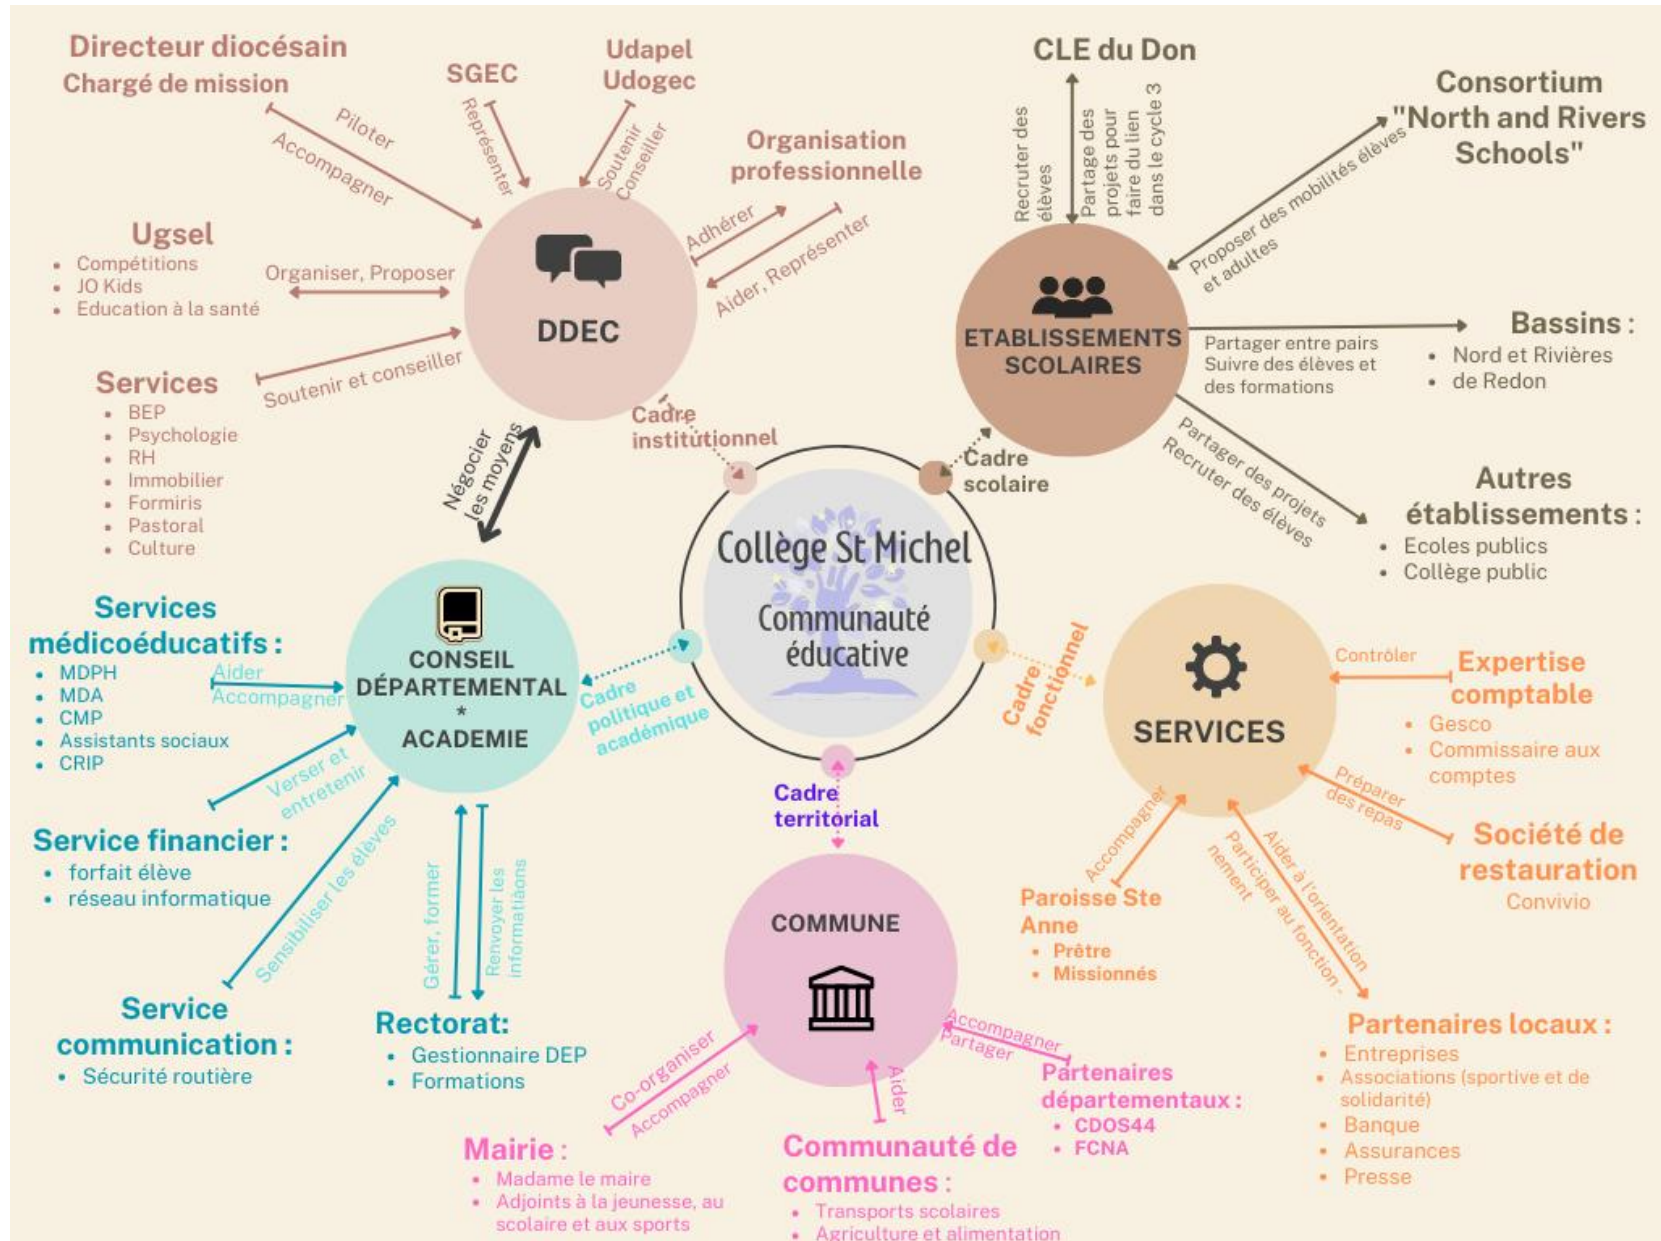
Directeur diocésain
Chargé de mission

Piloter
Accompagner

SGEC
Représenter

Udapel
Udogec
Soutenir
Conseiller

Organisation professionnelle
Adhérer
Aider, Représenter

Ugsel
• Compétitions
• JO Kids
• Education à la santé

Organiser, Proposer

DDEC

Services
• BEP
• Psychologie
• RH
• Immobilier
• Formiris
• Pastoral
• Culture

Soutenir et conseiller

Négocier les moyens

Cadre institutionnel

CLE du Don
Recruter des élèves
Partage des projets pour faire du lien dans le cycle 3

Consortium "North and Rivers Schools"
Proposer des mobilités élèves et adultes

ETABLISSEMENTS SCOLAIRES

Partager entre pairs
Suivre des élèves et des formations

Bassins :
• Nord et Rivières
• de Redon

Partager des projets
Recruter des élèves

Autres établissements :
• Ecoles publics
• Collège public

Cadre scolaire

Collège St Michel
Communauté éducative

Services médicoéducatifs :
• MDPH
• MDA
• CMP
• Assistants sociaux
• CRIP

Aider
Accompagner

CONSEIL DÉPARTEMENTAL
*
ACADEMIE

Cadre politique et académique

Verser et entretenir

Service financier :
• forfait élève
• réseau informatique

Sensibiliser les élèves

Service communication :
• Sécurité routière

Gérer, former
Renvoyer les informations

Rectorat:
• Gestionnaire DEP
• Formations

Cadre territorial

COMMUNE

Co-organiser
Accompagner

Mairie :
• Madame le maire
• Adjoints à la jeunesse, au scolaire et aux sports

Aider

Communauté de communes :
• Transports scolaires
• Agriculture et alimentation

Accompagner
Partager

Partenaires départementaux :
• CDOS44
• FCNA

Cadre fonctionnel

SERVICES

Contrôler

Expertise comptable
• Gesco
• Commissaire aux comptes

Préparer des repas

Société de restauration
Convivio

Accompagner

Paroisse Ste Anne
• Prêtre
• Missionnés

Aider à l'orientation
Participer au fonctionnement

Partenaires locaux :
• Entreprises
• Associations (sportive et de solidarité)
• Banque
• Assurances
• Presse